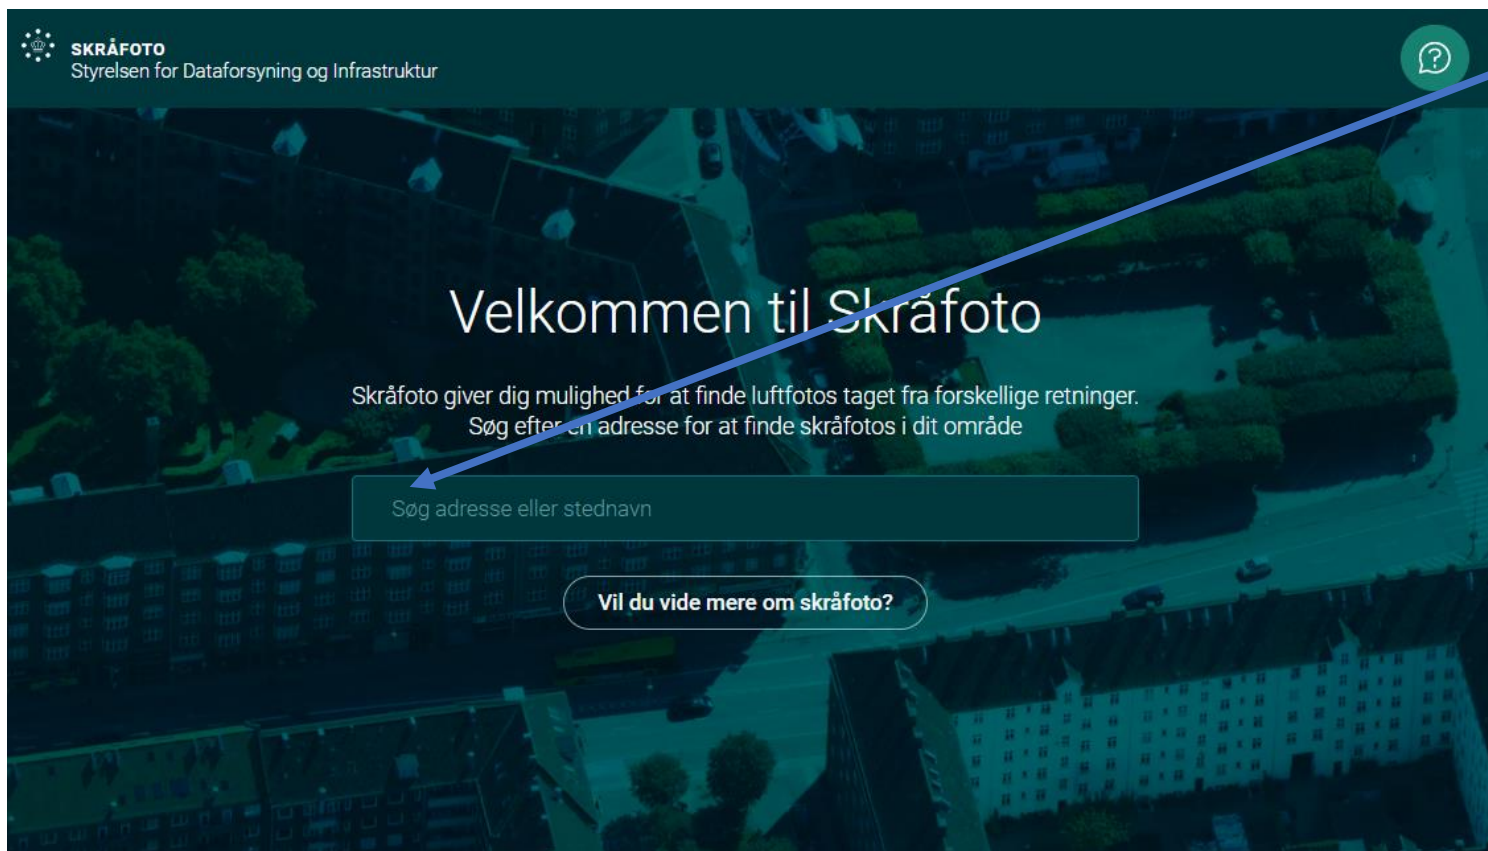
SKRÅFOTO
Styrelsen for Dataforsyning og Infrastruktur

Velkommen til Skråfoto

Skråfoto giver dig mulighed for at finde luftfotos taget fra forskellige retninger. Søg efter en adresse for at finde skråfotos i dit område

Søg adresse eller stednavn

Vil du vide mere om skråfoto?